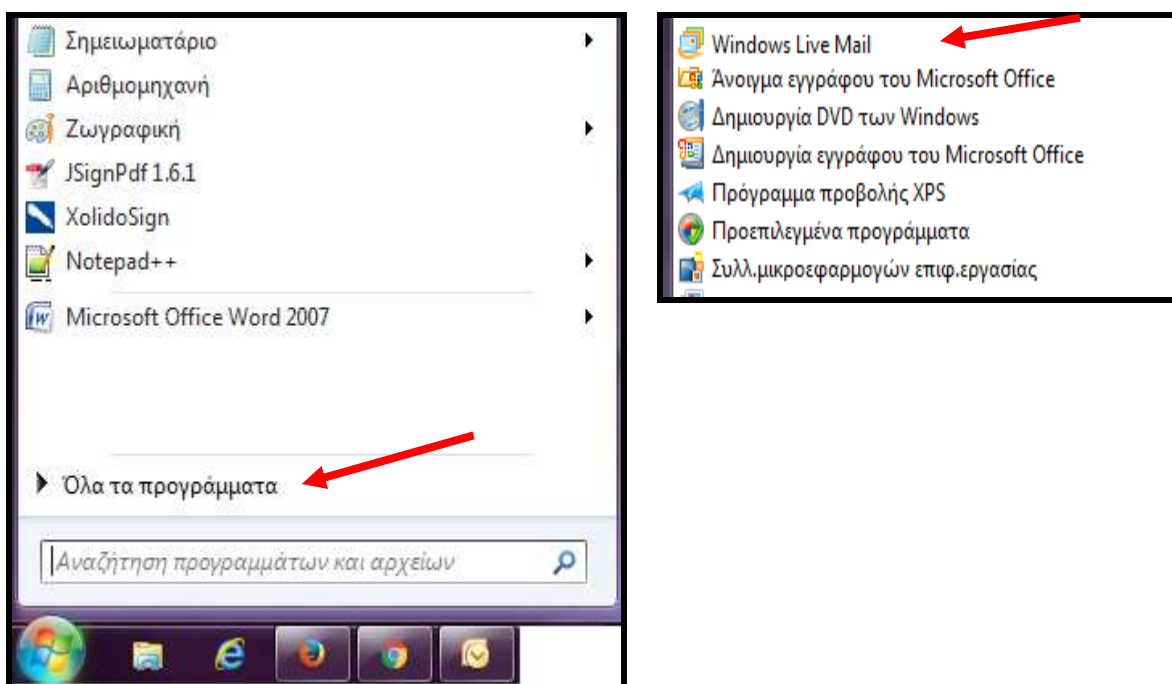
Σημειωματάριο
Αριθμομηχανή
Ζωγραφική
JSignPdf 1.6.1
XolidoSign
Notepad++
Microsoft Office Word 2007

Όλα τα προγράμματα

Αναζήτηση προγραμμάτων και αρχείων

Windows Live Mail
Άνοιγμα εγγράφου του Microsoft Office
Δημιουργία DVD των Windows
Δημιουργία εγγράφου του Microsoft Office
Πρόγραμμα προβολής XPS
Προεπιλεγμένα προγράμματα
Συλλ.μικροεφαρμογών επιφ.εργασίας